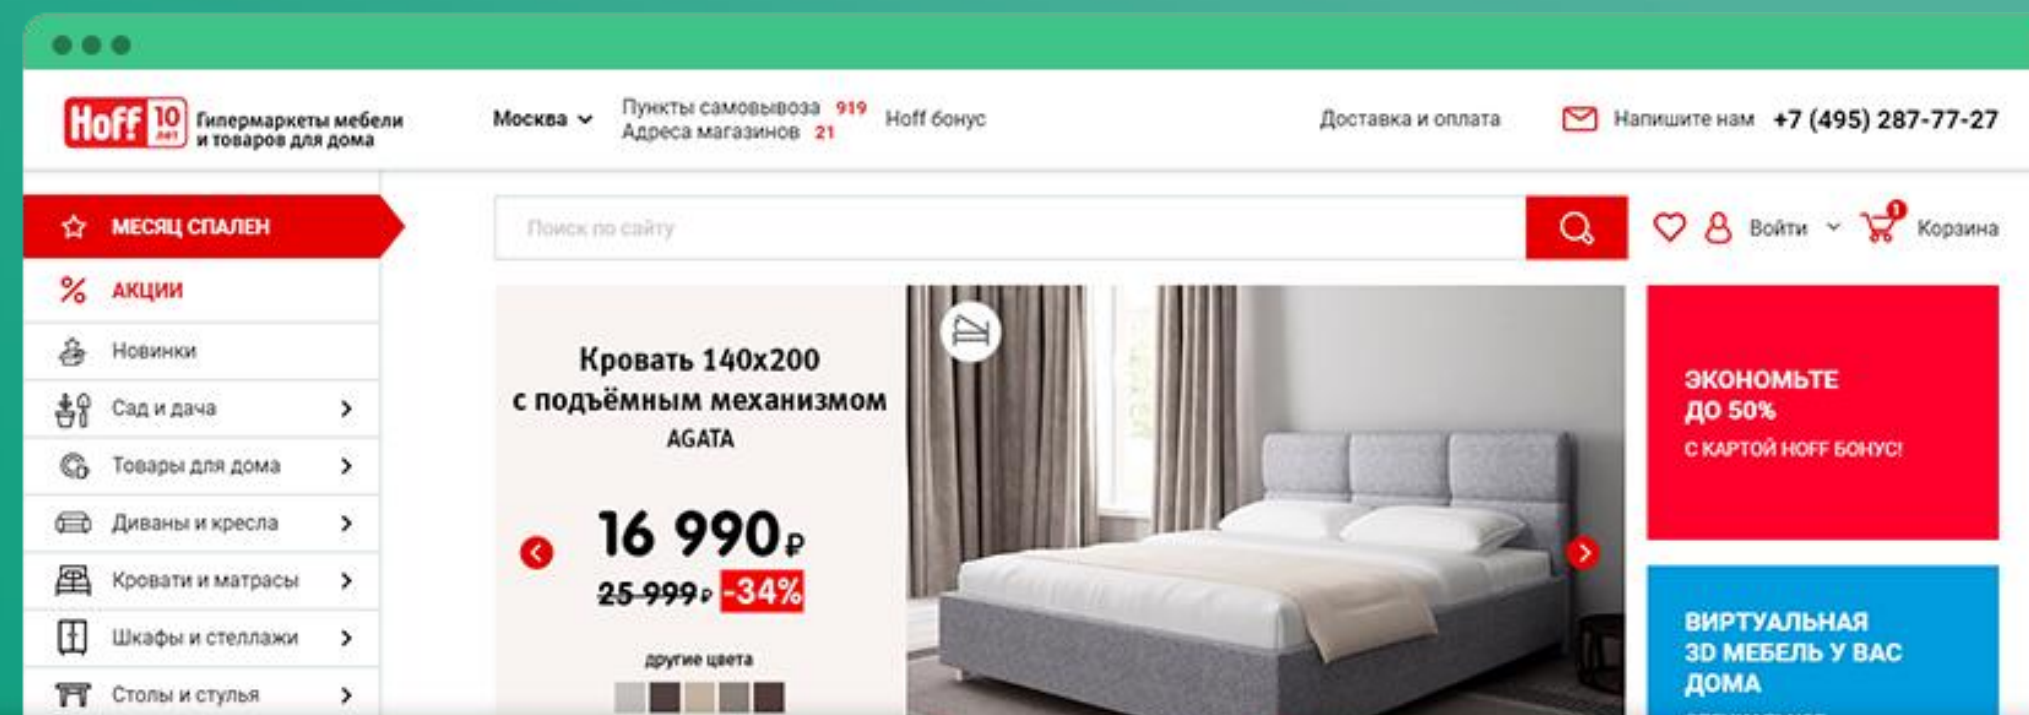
Hoff 10 лет Гипермаркеты мебели и товаров для дома

Москва

Пункты самовывоза 919
Адреса магазинов 21

Hoff бонус

Доставка и оплата

Напишите нам +7 (495) 287-77-27

МЕСЯЦ СПАЛЕН

АКЦИИ

Новинки

Сад и дача

Товары для дома

Диваны и кресла

Кровати и матрасы

Шкафы и стеллажи

Столы и стулья

Поиск по сайту

Войти

1

Корзина

Кровать 140х200 с подъёмным механизмом
AGATA

16 990₽
~~25 999₽~~ -34%

другие цвета

ЭКОНОМЬТЕ ДО 50%
С КАРТОЙ HOFF БОНУС!

ВИРТУАЛЬНАЯ 3D МЕБЕЛЬ У ВАС ДОМА